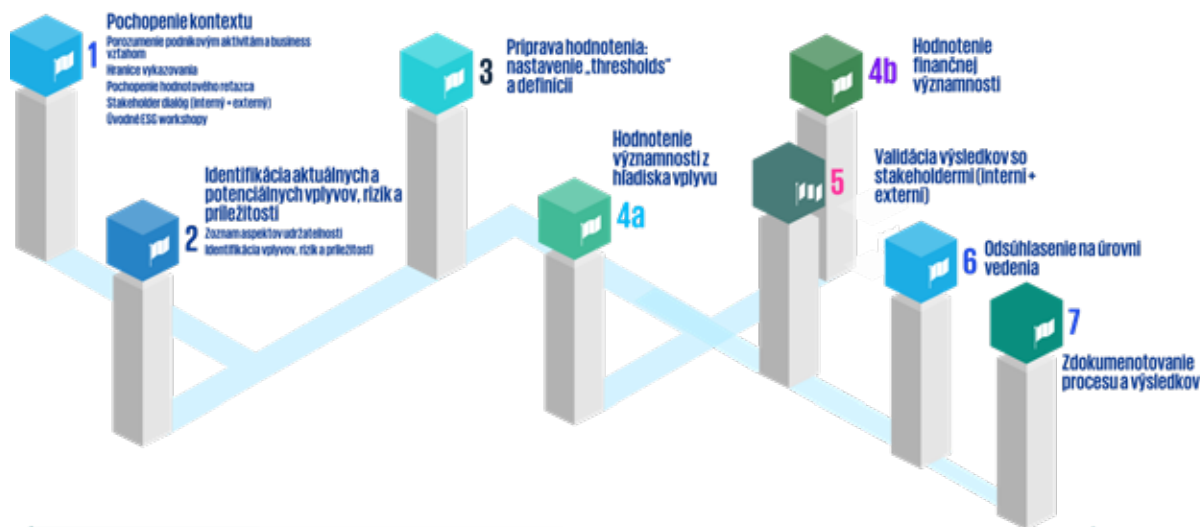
1
Pochopenie kontextu
Porozumenie podnikovým aktivitám a business vzťahom
Hranice vykazovania
Pochopenie hodnotového reťazca
Stakeholder dialóg (interný + externý)
Úvodné ESG workshopy

2
Identifikácia aktuálnych a potenciálnych vplyvov, rizík a príležitostí
Zoznam aspektov udržateľnosti
Identifikácia vplyvov, rizík a príležitostí

3
Príprava hodnotenia: nastavenie „thresholds" a definícií

4a
Hodnotenie významnosti z hľadiska vplyvu

4b
Hodnotenie finančnej významnosti

5
Validácia výsledkov so stakeholdermi (interní + externí)

6
Odsúhlasenie na úrovni vedenia

7
Zdokumentovanie procesu a výsledkov